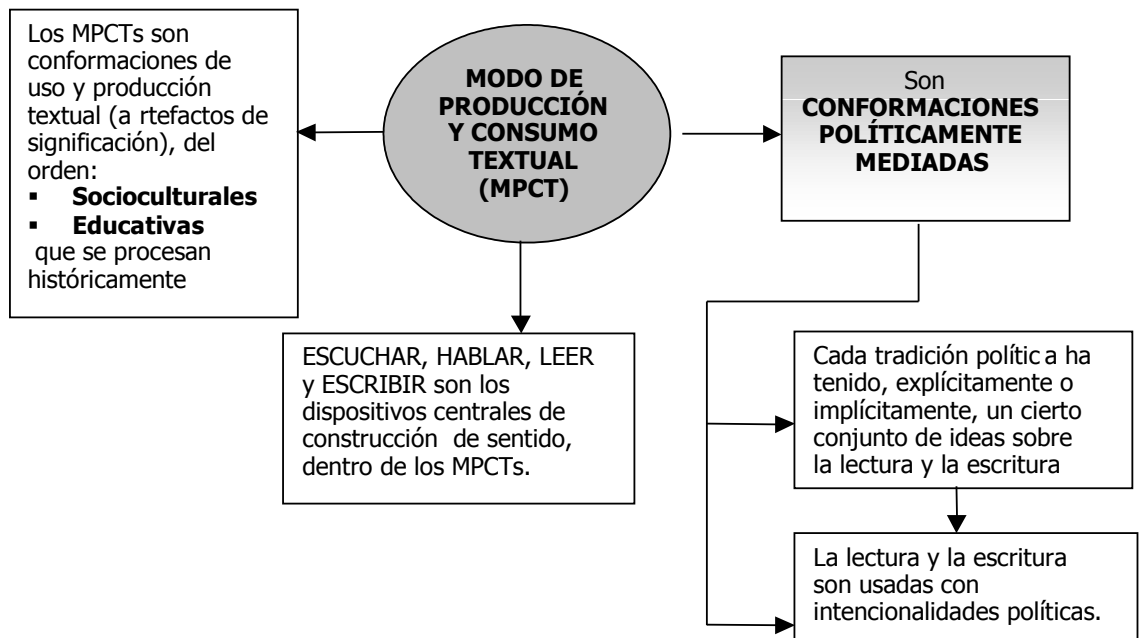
Los MPCTs son conformaciones de uso y producción textual (a rtefactos de significación), del orden:
▪ **Socioculturales**
▪ **Educativas**
que se procesan históricamente

**MODO DE PRODUCCIÓN Y CONSUMO TEXTUAL (MPCT)**

Son
**CONFORMACIONES POLÍTICAMENTE MEDIADAS**

ESCUCHAR, HABLAR, LEER y ESCRIBIR son los dispositivos centrales de construcción de sentido, dentro de los MPCTs.

Cada tradición polític a ha tenido, explícitamente o implícitamente, un cierto conjunto de ideas sobre la lectura y la escritura

La lectura y la escritura son usadas con intencionalidades políticas.